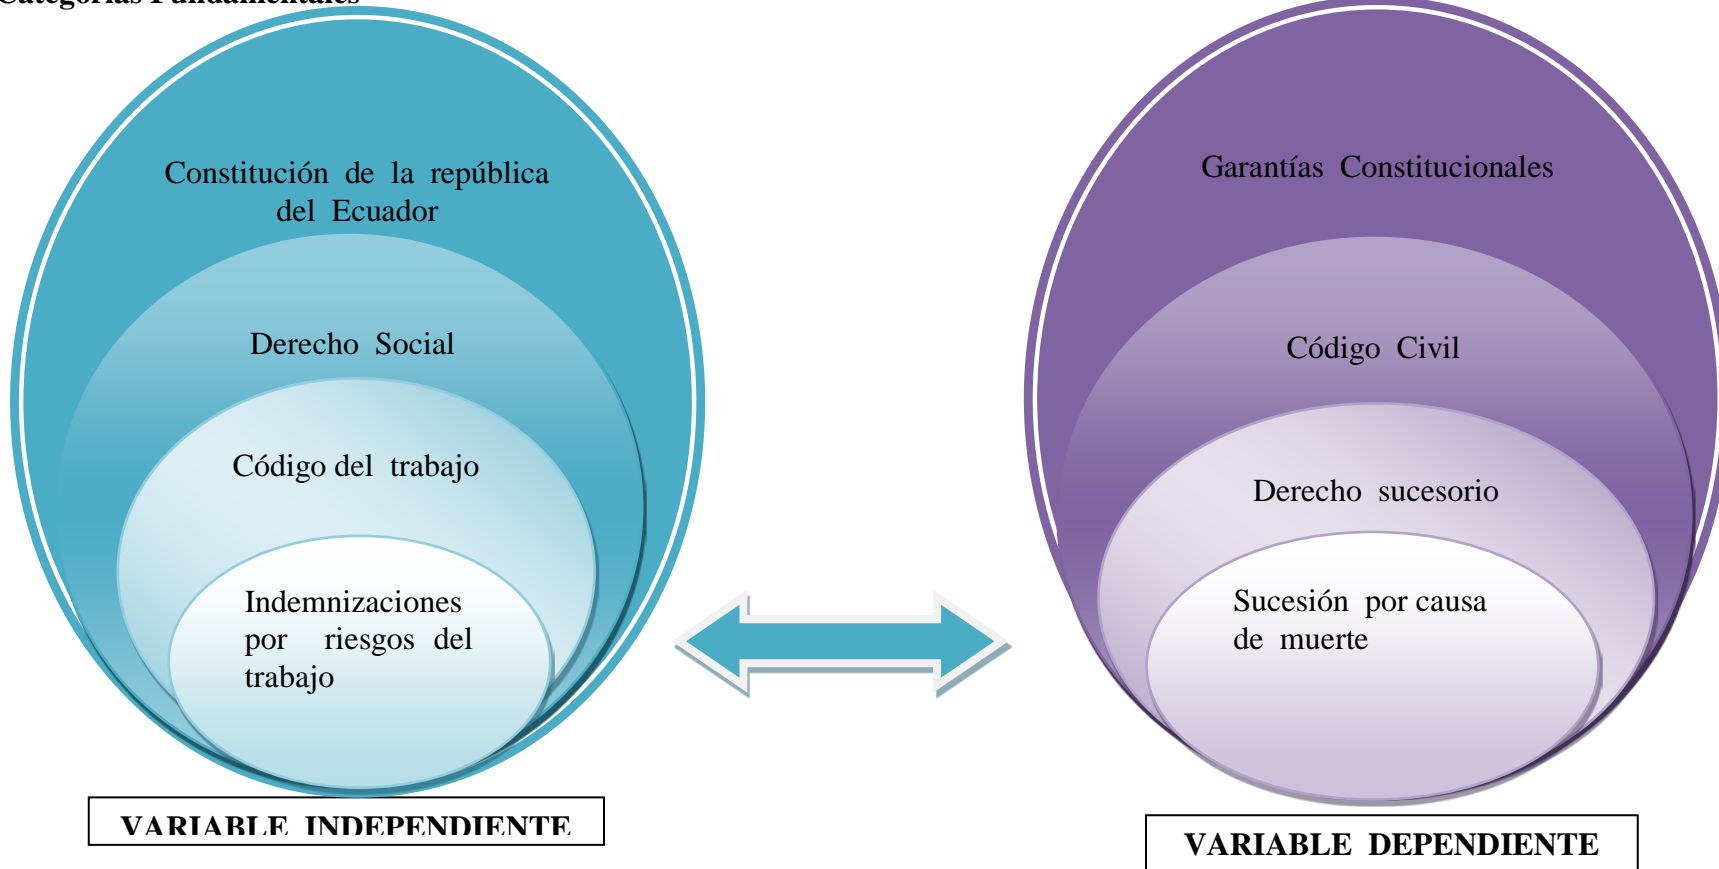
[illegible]

Constitución de la república del Ecuador

Derecho Social

Código del trabajo

Indemnizaciones por riesgos del trabajo

VARIABLE INDEPENDIENTE

Garantías Constitucionales

Código Civil

Derecho sucesorio

Sucesión por causa de muerte

VARIABLE DEPENDIENTE